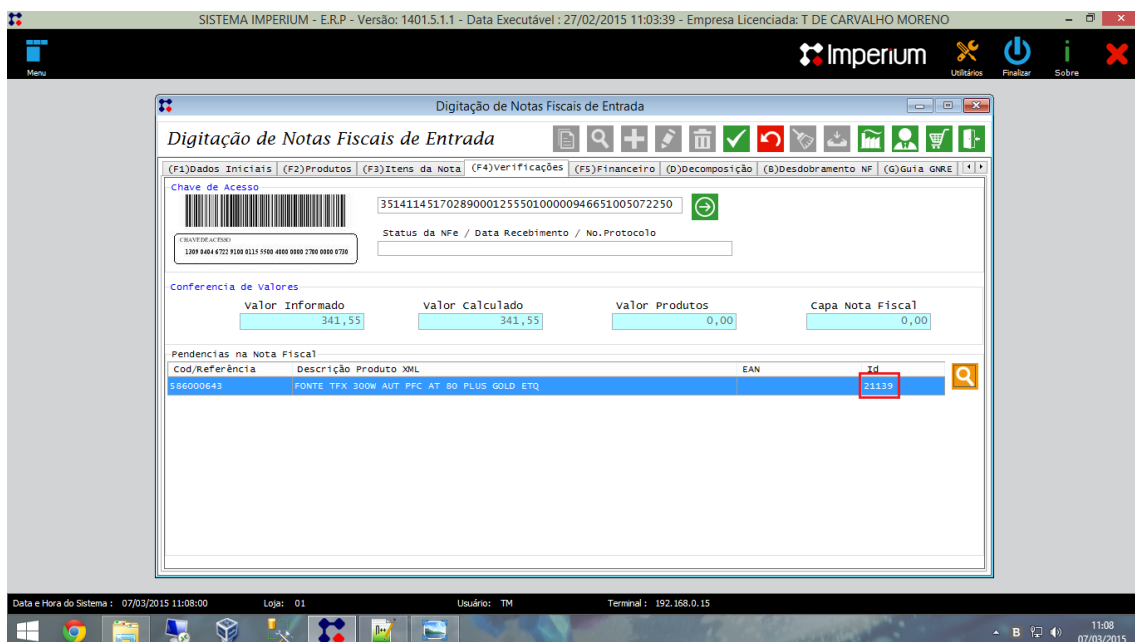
SISTEMA IMPERIUM - E.R.P - Versão: 1401.5.1.1 - Data Executável : 27/02/2015 11:03:39 - Empresa Licenciada: T DE CARVALHO MORENO

Menu

Imperium

Utilitários

Finalizar

Sobre

Digitação de Notas Fiscais de Entrada

Digitação de Notas Fiscais de Entrada

(F1)Dados Iniciais | (F2)Produtos | (F3)Itens da Nota | (F4)Verificações | (F5)Financeiro | (D)Decomposição | (B)Desdobramento NF | (G)Guia GNRE

Chave de Acesso

CHAVE DE ACESSO
1309 0404 6722 9100 0115 5500 4000 0000 2700 0000 0730

35141145170289000125550100000946651005072250

Status da NFe / Data Recebimento / No.Protocolo

Conferencia de Valores

Valor Informado
341,55

Valor Calculado
341,55

Valor Produtos
0,00

Capa Nota Fiscal
0,00

Pendencias na Nota Fiscal

| Cod/Referência | Descrição Produto XML | EAN | Id |
|---|---|---|---|
| 586000643 | FONTE TFX 300W AUT PFC AT 80 PLUS GOLD ETQ | | 21139 |

Data e Hora do Sistema : 07/03/2015 11:08:00 Loja: 01 Usuário: TM Terminal : 192.168.0.15

11:08
07/03/2015